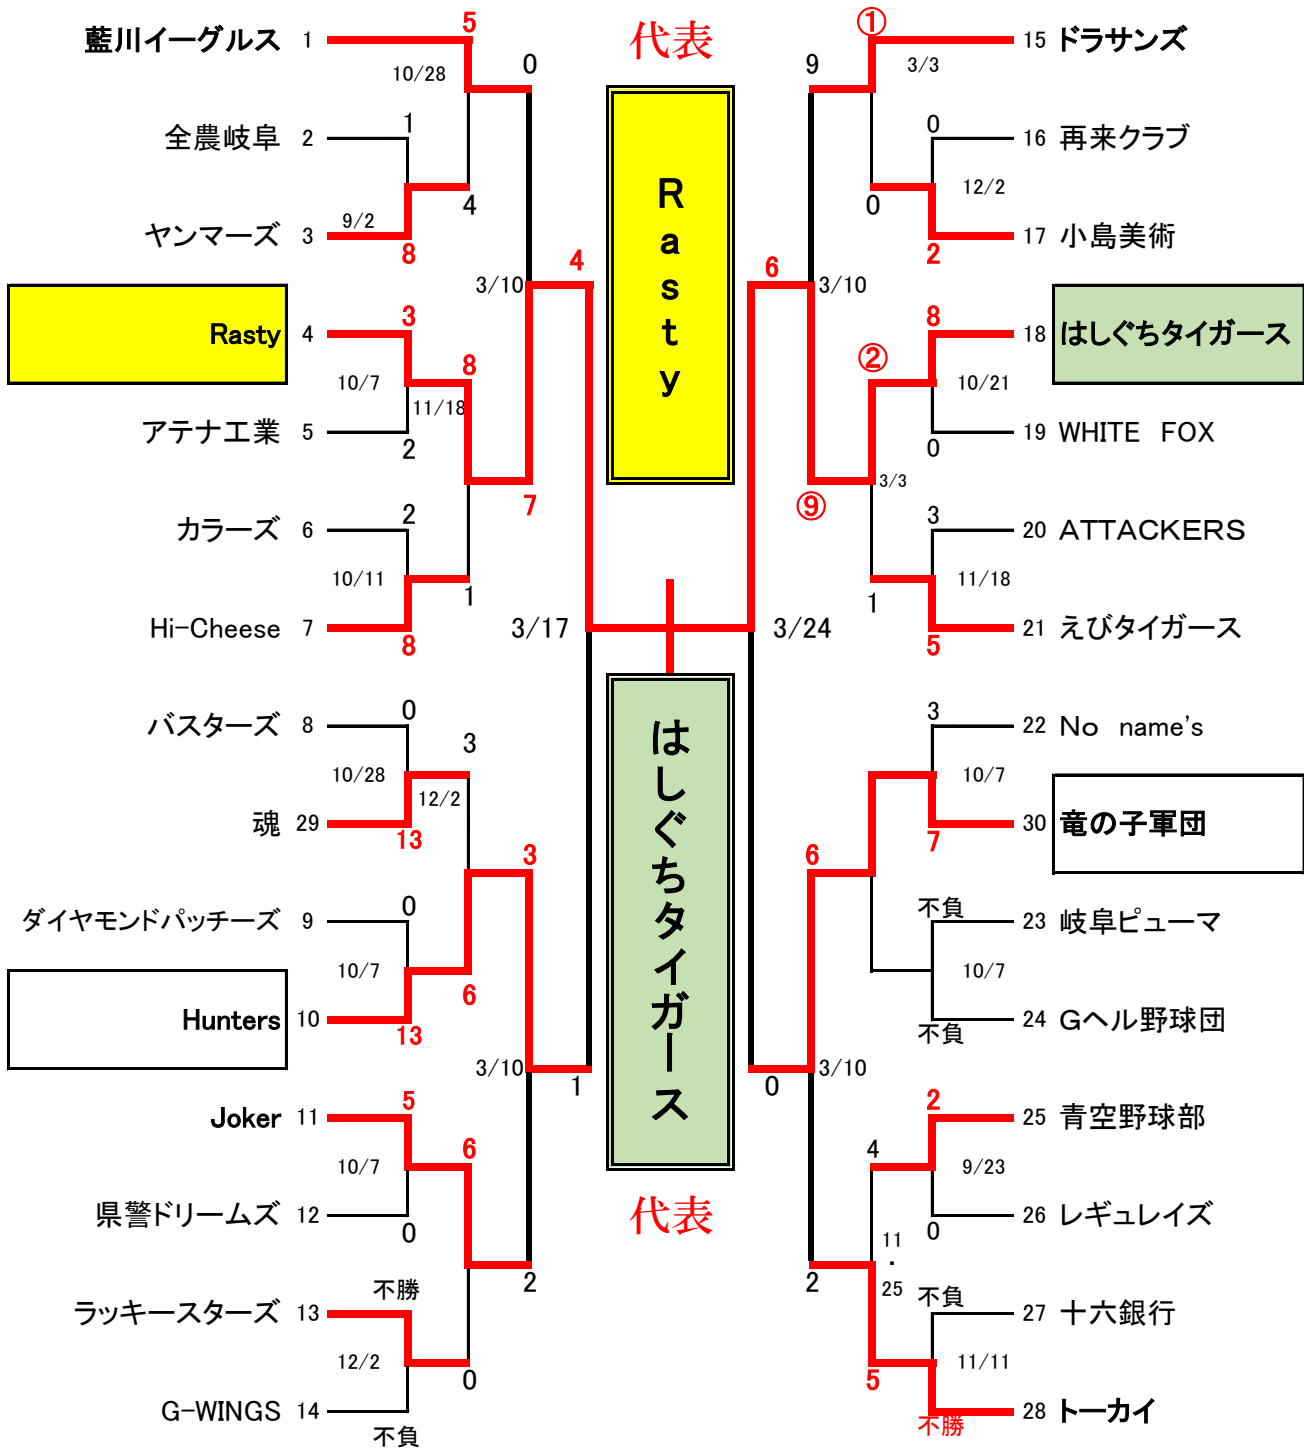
代表

Rasty

はしぐちタイガース

代表

藍川イーグルス 1
全農岐阜 2
ヤンマーズ 3
Rasty 4
アテナ工業 5
カラーズ 6
Hi-Cheese 7
バスターズ 8
魂 29
ダイヤモンドパッチーズ 9
Hunters 10
Joker 11
県警ドリームズ 12
ラッキースターズ 13
G-WINGS 14

5
10/28
0
1
4
9/2
8
3/10
4
3
8
10/7
11/18
2
7
2
10/11
1
8
3/17
0
3
10/28
12/2
13
3
0
10/7
6
13
3/10
1
5
6
10/7
0
2
不勝
12/2
0
不負

15 ドラサンズ
16 再来クラブ
17 小島美術
18 はしぐちタイガース
19 WHITE FOX
20 ATTACKERS
21 えびタイガース
22 No name's
30 竜の子軍団
23 岐阜ピューマ
24 Gヘル野球団
25 青空野球部
26 レギュレイズ
27 十六銀行
28 トーカイ

①
9
3/3
0
0
12/2
2
6
3/10
8
②
10/21
0
⑨
3/3
3
11/18
1
5
3/24
3
10/7
6
7
不負
10/7
不負
0
3/10
2
4
9/23
0
2
11
・
25
不負
11/11
5
不勝